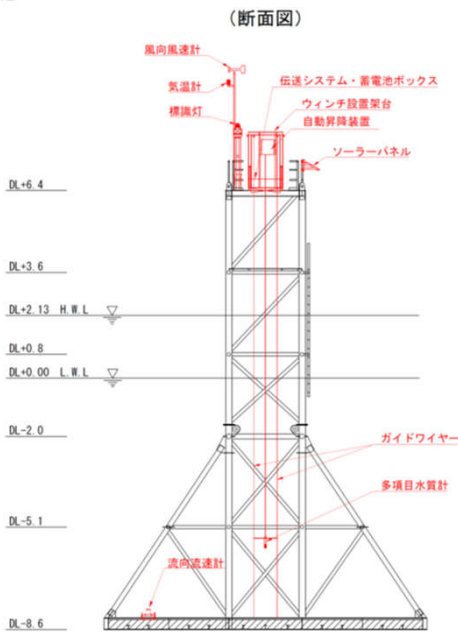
（断面図）

風向風速計

気温計

標識灯

伝送システム・蓄電池ボックス

ウィンチ設置架台

自動昇降装置

ソーラーパネル

DL+6.4

DL+3.6

DL+2.13 H.W.L

DL+0.8

DL+0.00 L.W.L

DL-2.0

ガイドワイヤー

多項目水質計

DL-5.1

流向流速計

DL-8.6